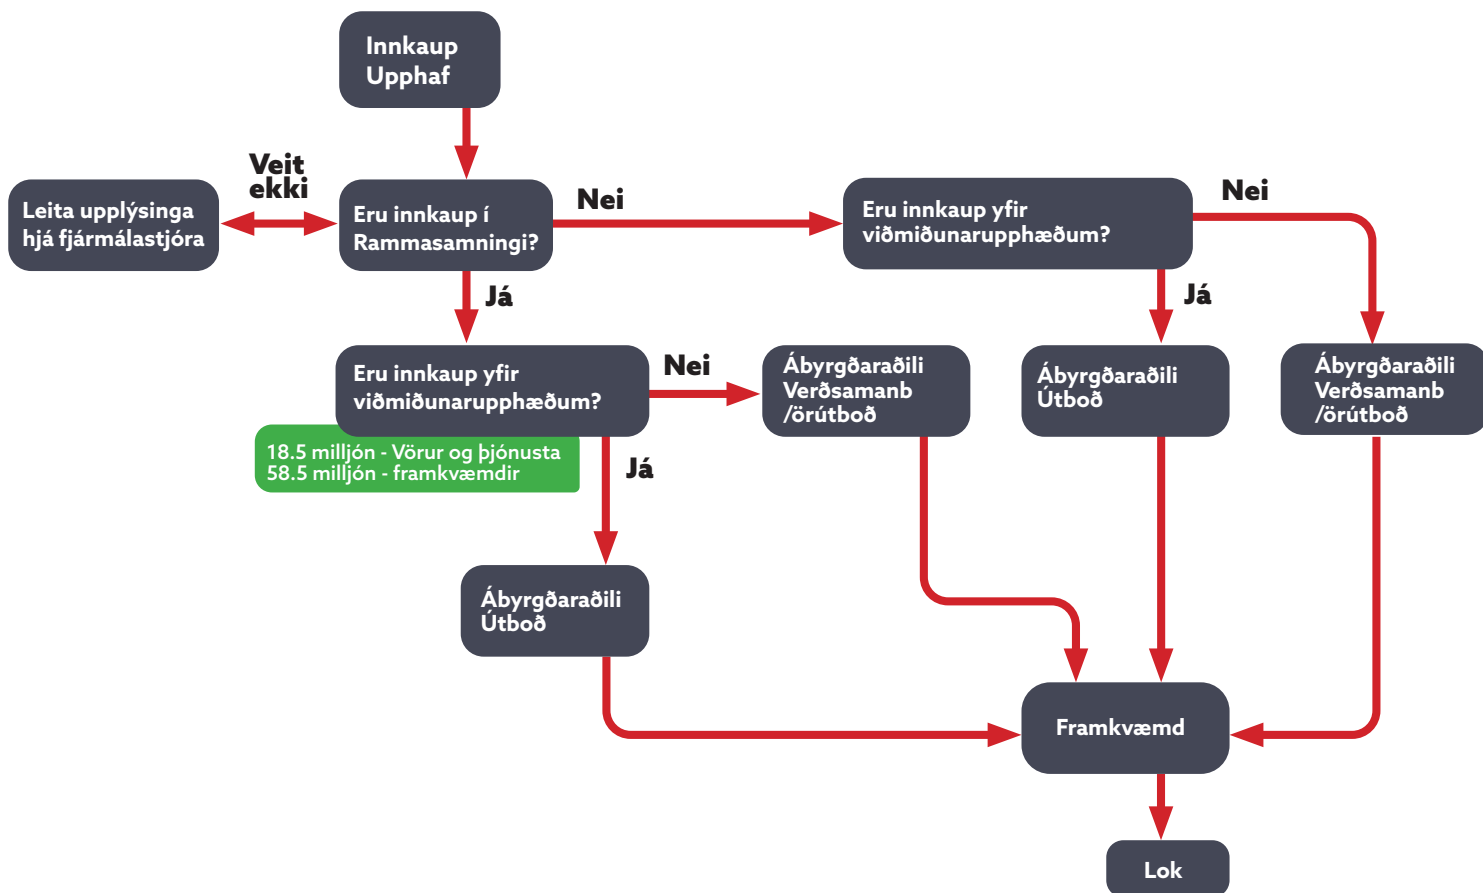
Innkaup
Upphaf

Veit
ekki

Leita upplýsinga
hjá fjármálastjóra

Eru innkaup í
Rammasamningi?

Nei

Eru innkaup yfir
viðmiðunarupphæðum?

Nei

Já

Já

Eru innkaup yfir
viðmiðunarupphæðum?

Nei

Ábyrgðaraðili
Verðsamanb
/örútboð

Ábyrgðaraðili
Útboð

Ábyrgðaraðili
Verðsamanb
/örútboð

18.5 milljón - Vörur og þjónusta
58.5 milljón - framkvæmdir

Já

Ábyrgðaraðili
Útboð

Framkvæmd

Lok